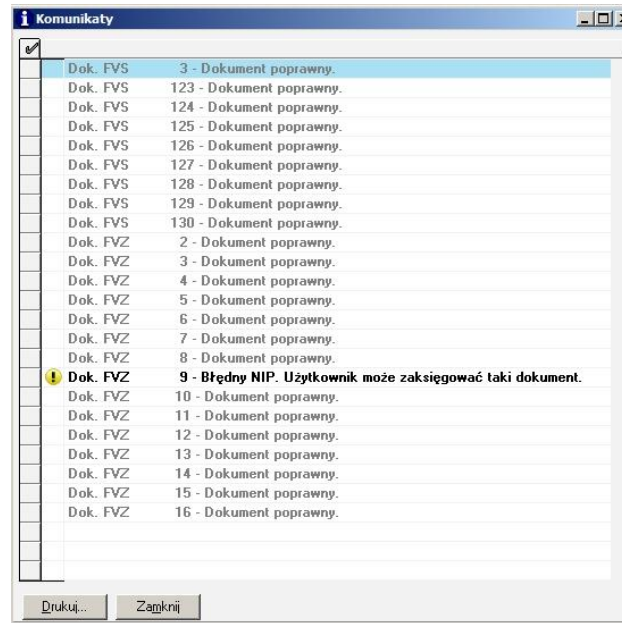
Komunikaty

| Dok. FVS | 3 - Dokument poprawny. |
|---|---|
| Dok. FVS | 123 - Dokument poprawny. |
| Dok. FVS | 124 - Dokument poprawny. |
| Dok. FVS | 125 - Dokument poprawny. |
| Dok. FVS | 126 - Dokument poprawny. |
| Dok. FVS | 127 - Dokument poprawny. |
| Dok. FVS | 128 - Dokument poprawny. |
| Dok. FVS | 129 - Dokument poprawny. |
| Dok. FVS | 130 - Dokument poprawny. |
| Dok. FVZ | 2 - Dokument poprawny. |
| Dok. FVZ | 3 - Dokument poprawny. |
| Dok. FVZ | 4 - Dokument poprawny. |
| Dok. FVZ | 5 - Dokument poprawny. |
| Dok. FVZ | 6 - Dokument poprawny. |
| Dok. FVZ | 7 - Dokument poprawny. |
| Dok. FVZ | 8 - Dokument poprawny. |
| Dok. FVZ | 9 - Błędny NIP. Użytkownik może zaksięgować taki dokument. |
| Dok. FVZ | 10 - Dokument poprawny. |
| Dok. FVZ | 11 - Dokument poprawny. |
| Dok. FVZ | 12 - Dokument poprawny. |
| Dok. FVZ | 13 - Dokument poprawny. |
| Dok. FVZ | 14 - Dokument poprawny. |
| Dok. FVZ | 15 - Dokument poprawny. |
| Dok. FVZ | 16 - Dokument poprawny. |

Drukuj... Zamknij